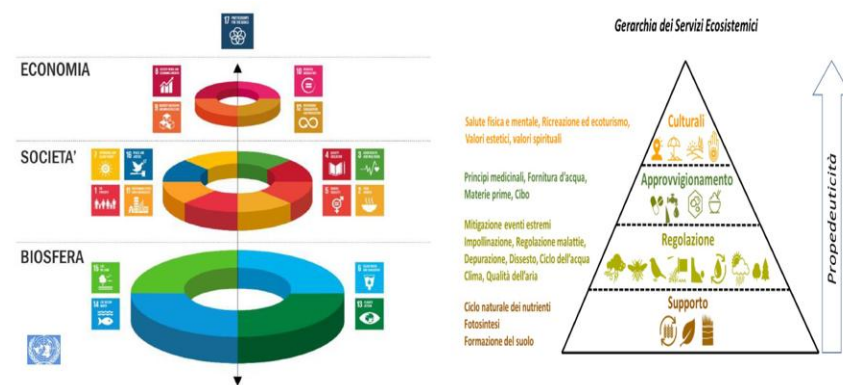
17 PARTNERSHIPS FOR THE GOALS

ECONOMIA

SOCIETA'

BIOSFERA

Gerarchia dei Servizi Ecosistemici

Salute fisica e mentale, Ricreazione ed ecoturismo, Valori estetici, valori spirituali

Principi medicinali, Fornitura d'acqua, Materie prime, Cibo

Mitigazione eventi estremi Impollinazione, Regolazione malattie, Depurazione, Dissesto, Ciclo dell'acqua Clima, Qualità dell'aria

Ciclo naturale dei nutrienti Fotosintesi Formazione del suolo

Culturali

Approvvigionamento

Regolazione

Supporto

Propedeuticità